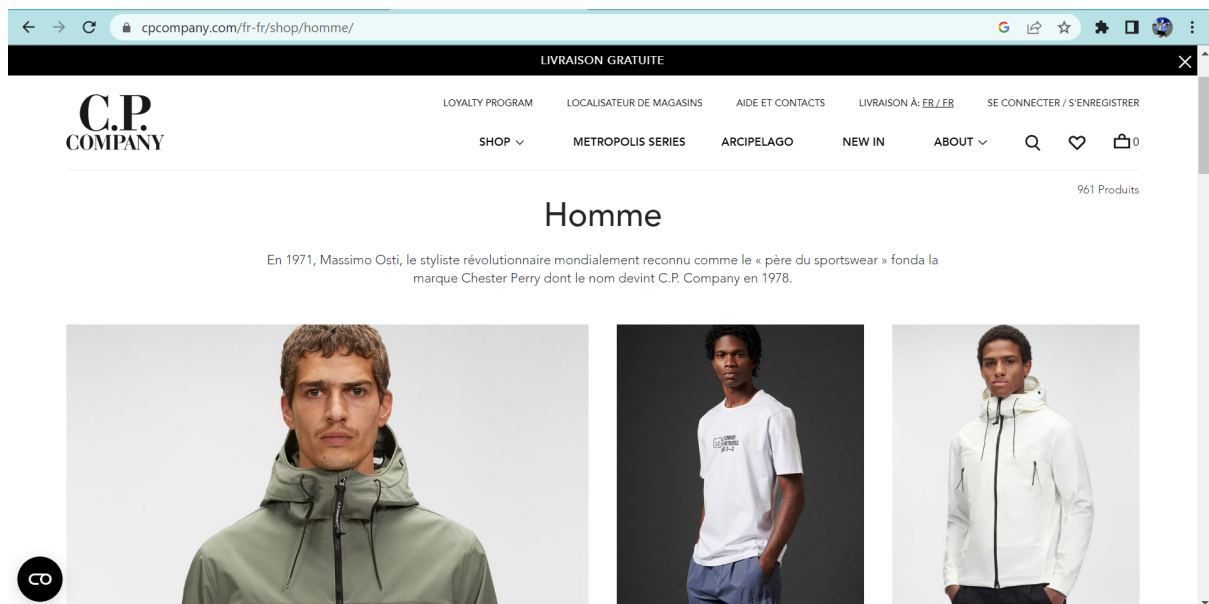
cpcompany.com/fr-fr/shop/homme/

LIVRAISON GRATUITE

C.P. COMPANY

LOYALTY PROGRAM LOCALISATEUR DE MAGASINS AIDE ET CONTACTS LIVRAISON À: FR / FR SE CONNECTER / S'ENREGISTRER

SHOP METROPOLIS SERIES ARCIPELAGO NEW IN ABOUT 0

961 Produits

Homme

En 1971, Massimo Osti, le styliste révolutionnaire mondialement reconnu comme le « père du sportswear » fonda la marque Chester Perry dont le nom devint C.P. Company en 1978.